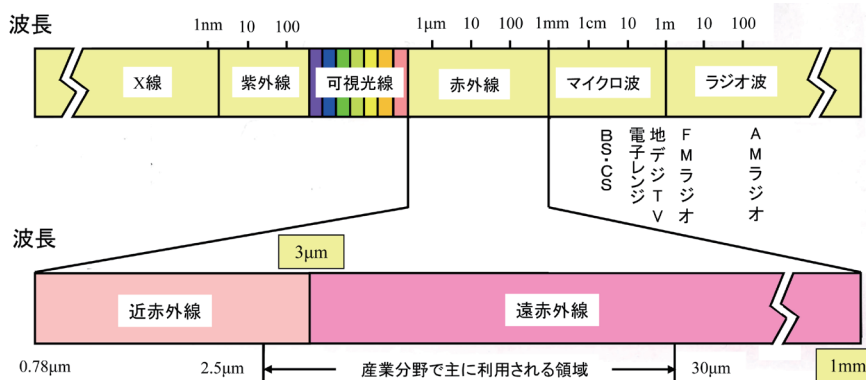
波長

1nm 10 100 1μm 10 100 1mm 1cm 10 1m 10 100

X線 紫外線 可視光線 赤外線 マイクロ波 ラジオ波

BS・CS
電子レンジ
地デジTV
FMラジオ
AMラジオ

波長

3μm

近赤外線 遠赤外線

0.78μm 2.5μm 産業分野で主に利用される領域 30μm 1mm